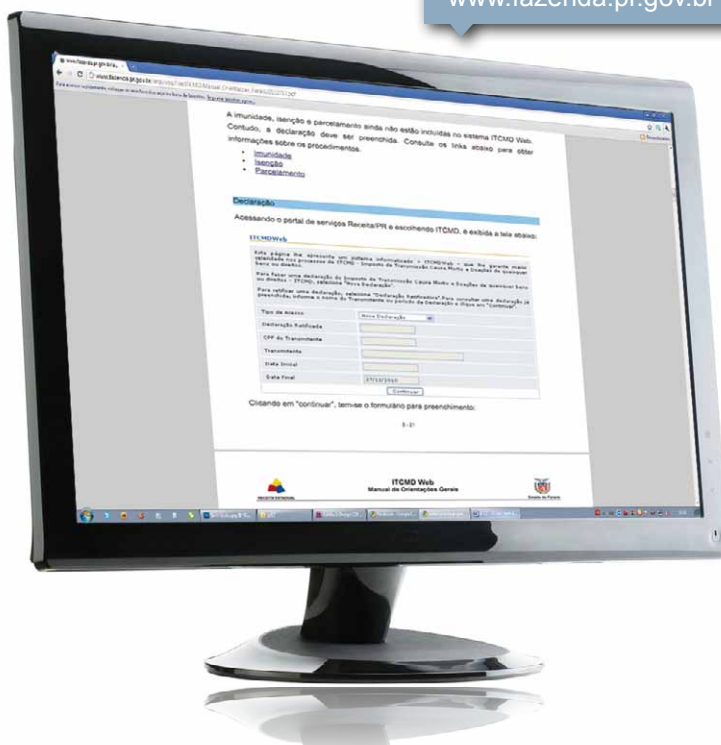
www.fazenda.pr.gov.br

A imunidade, isenção e parcelamento ainda não estão incluídas no sistema ITCMD Web. Contudo, a declaração deve ser preenchida. Consulte os links abaixo para obter informações sobre os procedimentos.

- Imunidade
- Isenção
- Parcelamento

Declaração

Acessando o portal de serviços Receita/PR e escolhendo ITCMD, é exibida a tela abaixo:

ITCMDWeb

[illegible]

| Tipo de Acesso | Nova Declaração |
|---|---|
| Declaração Retificada | |
| CPF do Transmitente | |
| Transmitente | |
| Data Inicial | |
| Data Final | 27/10/2010 |

Continuar

Clicando em "continuar", tem-se o formulário para preenchimento:

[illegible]

ITCMD Web
Manual de Orientações Gerais

Estado do Paraná